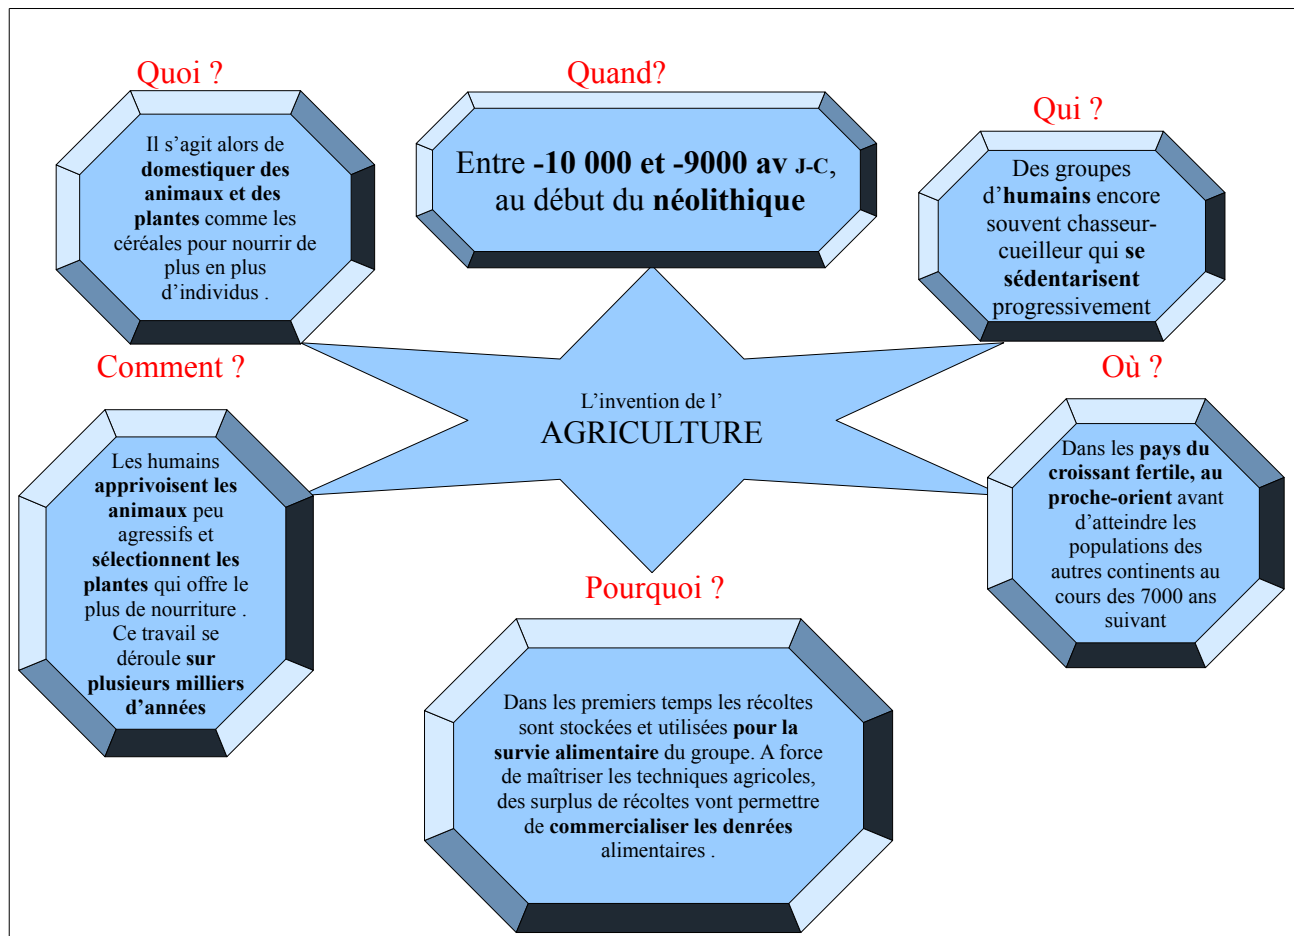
Quoi ?

Il s’agit alors de domestiquer des animaux et des plantes comme les céréales pour nourrir de plus en plus d’individus .

Quand?

Entre -10 000 et -9000 av J-C, au début du néolithique

Qui ?

Des groupes d’humains encore souvent chasseur-cueilleur qui se sédentarisent progressivement

L’invention de l’
AGRICULTURE

Comment ?

Les humains apprivoisent les animaux peu agressifs et sélectionnent les plantes qui offre le plus de nourriture . Ce travail se déroule sur plusieurs milliers d’années

Où ?

Dans les pays du croissant fertile, au proche-orient avant d’atteindre les populations des autres continents au cours des 7000 ans suivant

Pourquoi ?

Dans les premiers temps les récoltes sont stockées et utilisées pour la survie alimentaire du groupe. A force de maîtriser les techniques agricoles, des surplus de récoltes vont permettre de commercialiser les denrées alimentaires .